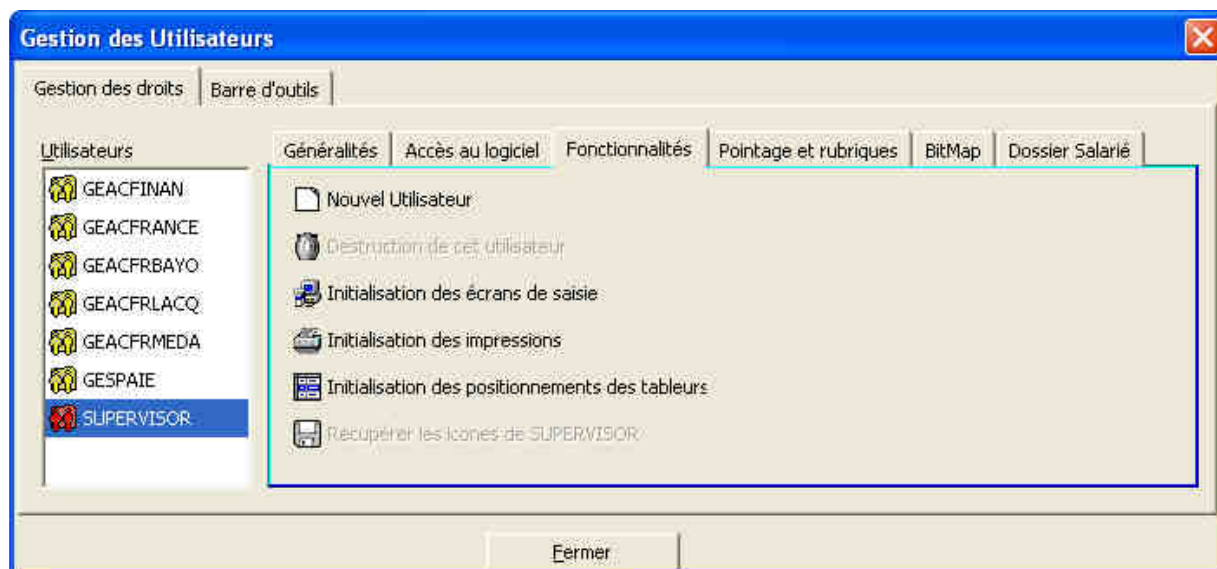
Gestion des Utilisateurs

Gestion des droits | Barre d'outils

Utilisateurs

GEACFINAN
GEACFRANCE
GEACFRBAYO
GEACFRLACQ
GEACFRMEDA
GESPAIE
SUPERVISOR

Généralités | Accès au logiciel | Fonctionnalités | Pointage et rubriques | BitMap | Dossier Salarié

Nouvel Utilisateur

Destruction de cet utilisateur

Initialisation des écrans de saisie

Initialisation des impressions

Initialisation des positionnements des tableurs

Récupérer les icones de SUPERVISOR

Fermer